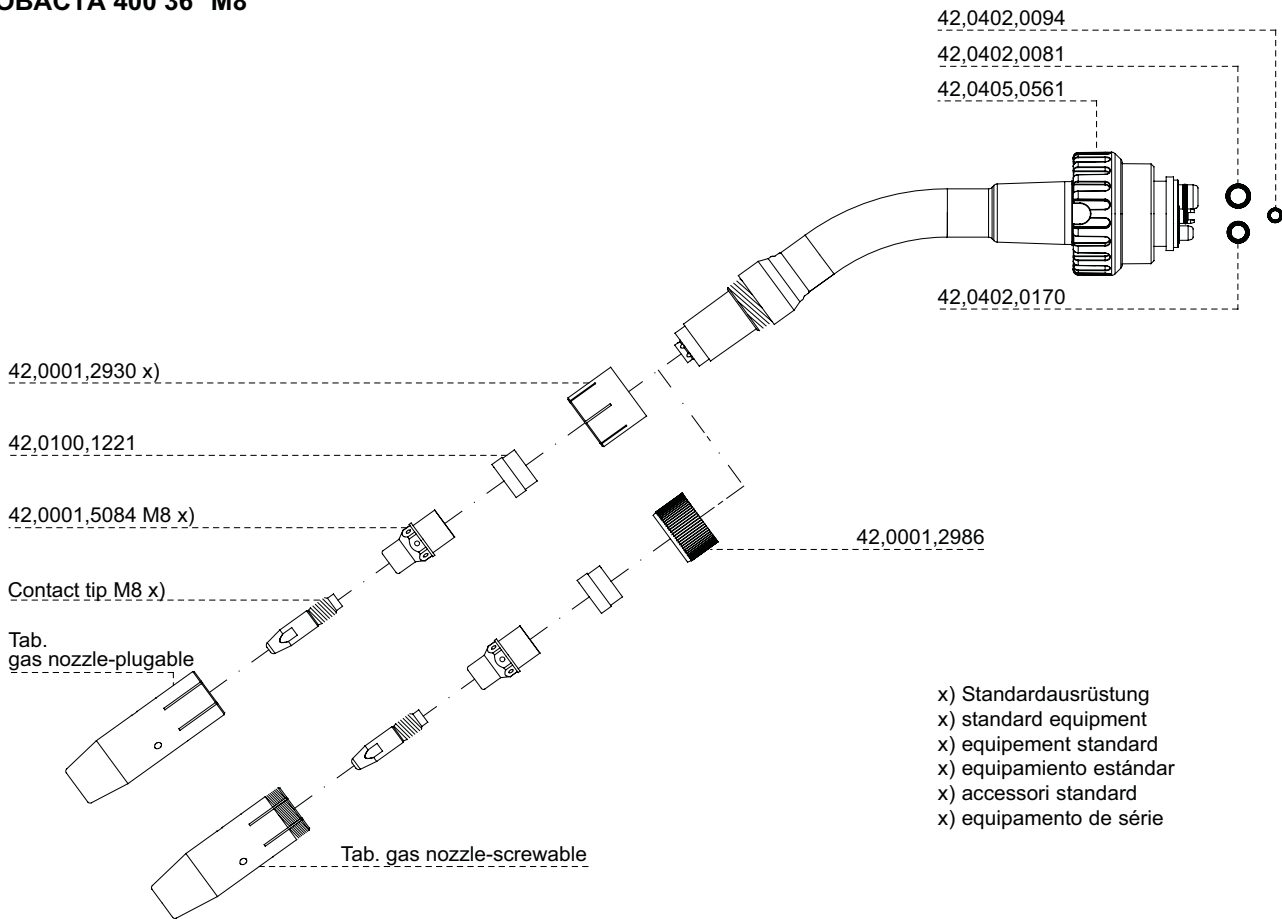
OBACTA 400 36° M8

42,0402,0094
42,0402,0081
42,0405,0561
42,0402,0170

42,0001,2930 x)
42,0100,1221
42,0001,5084 M8 x)
Contact tip M8 x)
Tab.
gas nozzle-plugable

42,0001,2986

Tab. gas nozzle-screwable

x) Standardausrüstung
x) standard equipment
x) equipement standard
x) equipamiento estándar
x) accessori standard
x) equipamento de série